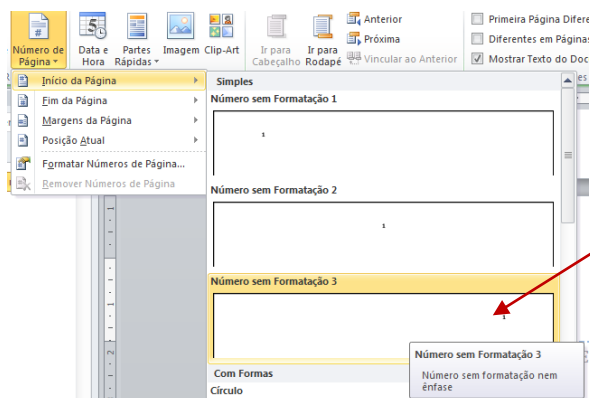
Número de Página
Data e Hora
Partes Rápidas
Imagem
Clip-Art
Ir para Cabeçalho
Ir para Rodapé
Anterior
Próxima
Vincular ao Anterior
Primeira Página Difere
Diferentes em Páginas
Mostrar Texto do Doc

Início da Página
Fim da Página
Margens da Página
Posição Atual
Formatar Números de Página...
Remover Números de Página

Simples
Número sem Formatação 1
1
Número sem Formatação 2
1
Número sem Formatação 3
1
Com Formas
Círculo

Número sem Formatação 3
Número sem formatação nem ênfase